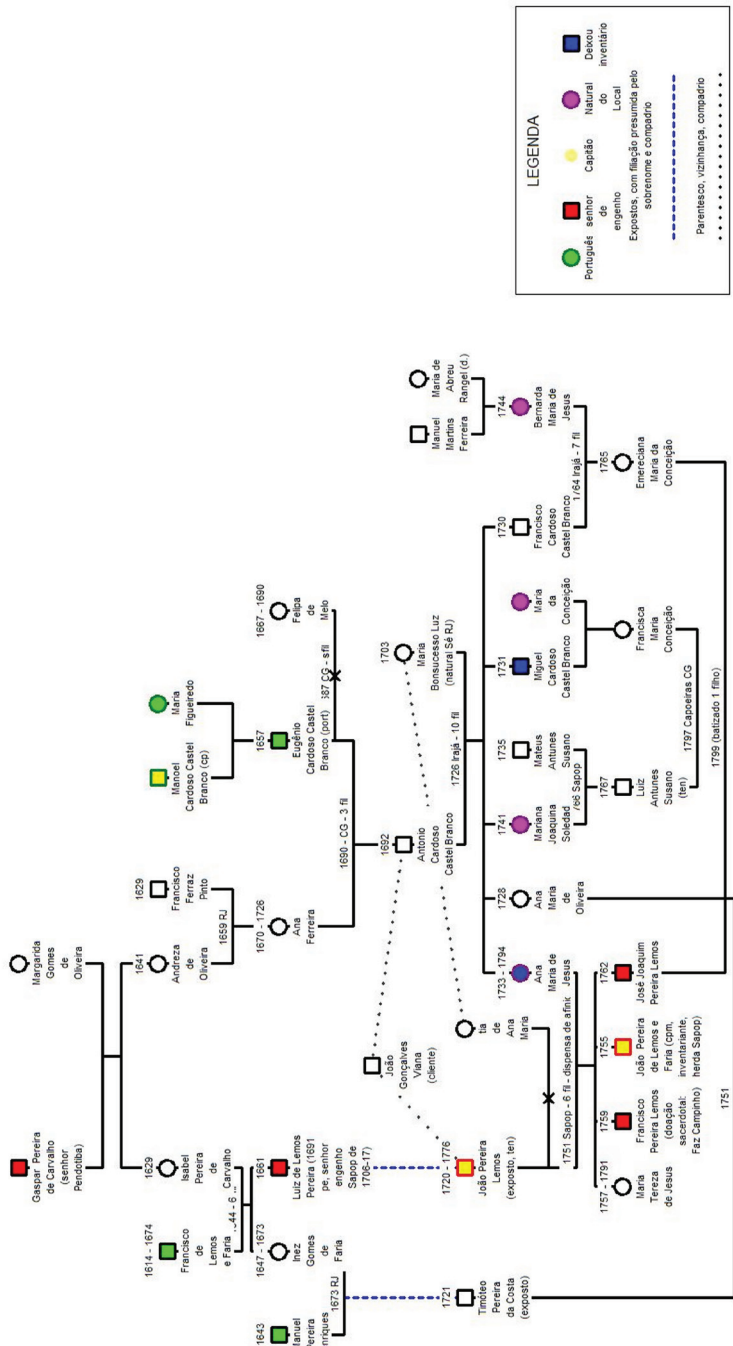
LEGENDA

Português

senhor de engenho

Capitão

Natural do Local

Deixou inventário

Expostos, com filiação presumida pelo sobrenome e compadrio

Parentesco, vizinhança, compadrio

Gaspar Pereira de Carvalho (senhor Pendotiba)

Margarida Gomes de Oliveira

1614 - 1674
Francisco de Lemos e Faria

1629
Isabel Pereira de Carvalho

1641
Andreza de Oliveira

1629
Francisco Ferraz Pinto

1659 RJ

1670 - 1726
Ana Ferreira

Manoel Cardoso Castel Branco (cp)

Maria Figueiredo

1657
Eugênio Cardoso Castel Branco (port)

1667 - 1690
Felipa de Melo

387 CG - s/fil

1690 - CG - 3 fil

1643
Manuel Pereira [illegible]nriques

1673 RJ

1647 - 1673
Inez Gomes de Faria

..44 - 6..

1661
Luiz de Lemos Pereira (1691 pe, senhor engenho Sapop de 1706-17)

João Gonçalves Viana (cliente)

1692
Antonio Cardoso Castel Branco

1703
Maria Bonsucesso Luz (natural Sé RJ)

1726 Irajá - 10 fil

1721
Timóteo Pereira da Costa (exposto)

1720 - 1776
João Pereira Lemos (exposto, ten)

tia de Ana Maria

1751 Sapop - 6 fil - dispensa de afinid

1733 - 1794
Ana Maria de Jesus

1728
Ana Maria de Oliveira

1741
Mariana Joaquina Soledad

1735
Mateus Antunes Susano

1731
Miguel Cardoso Castel Branco

Maria da Conceição

1730
Francisco Cardoso Castel Branco

1744
Bernarda Maria de Jesus

Manuel Martins Ferreira

Maria de Abreu Rangel (d.)

1764 Irajá - 7 fil

1765
Emereciana Maria da Conceição

1767 Sapop

Luiz Antunes Susano (ten)

Francisca Maria Conceição

1797 Capoeiras CG

1799 (batizado 1 filho)

1757 - 1791
Maria Tereza de Jesus

1759
Francisco Pereira Lemos (doação sacerdotal: Faz Campinho)

1755
João Pereira de Lemos e Faria (cpm, inventariante, herda Sapop)

1762
José Joaquim Pereira Lemos

1751